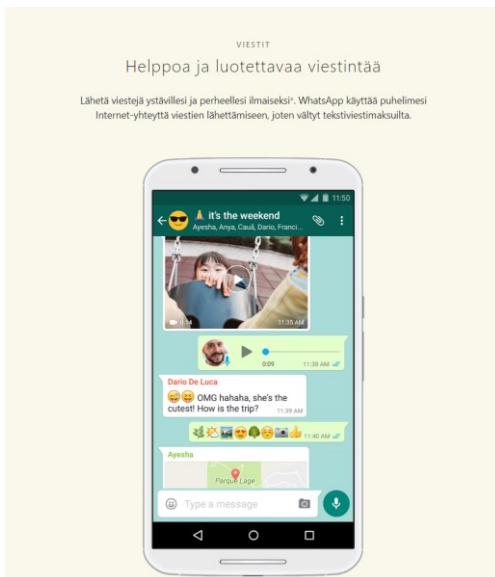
VIESTIT

Helppoa ja luotettavaa viestintää

Lähetä viestejä ystävillesi ja perheellesi ilmaiseksi*. WhatsApp käyttää puhelimesi Internet-yhteyttä viestien lähettämiseen, joten vältyt tekstiviestimaksuilta.

11:50

it's the weekend
Ayesha, Anya, Cauã, Dario, Franci...

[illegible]

11:35 AM

0:09

11:38 AM

Dario De Luca
OMG hahaha, she's the cutest! How is the trip?
11:39 AM

11:40 AM

Ayesha
Parque Lage

Type a message